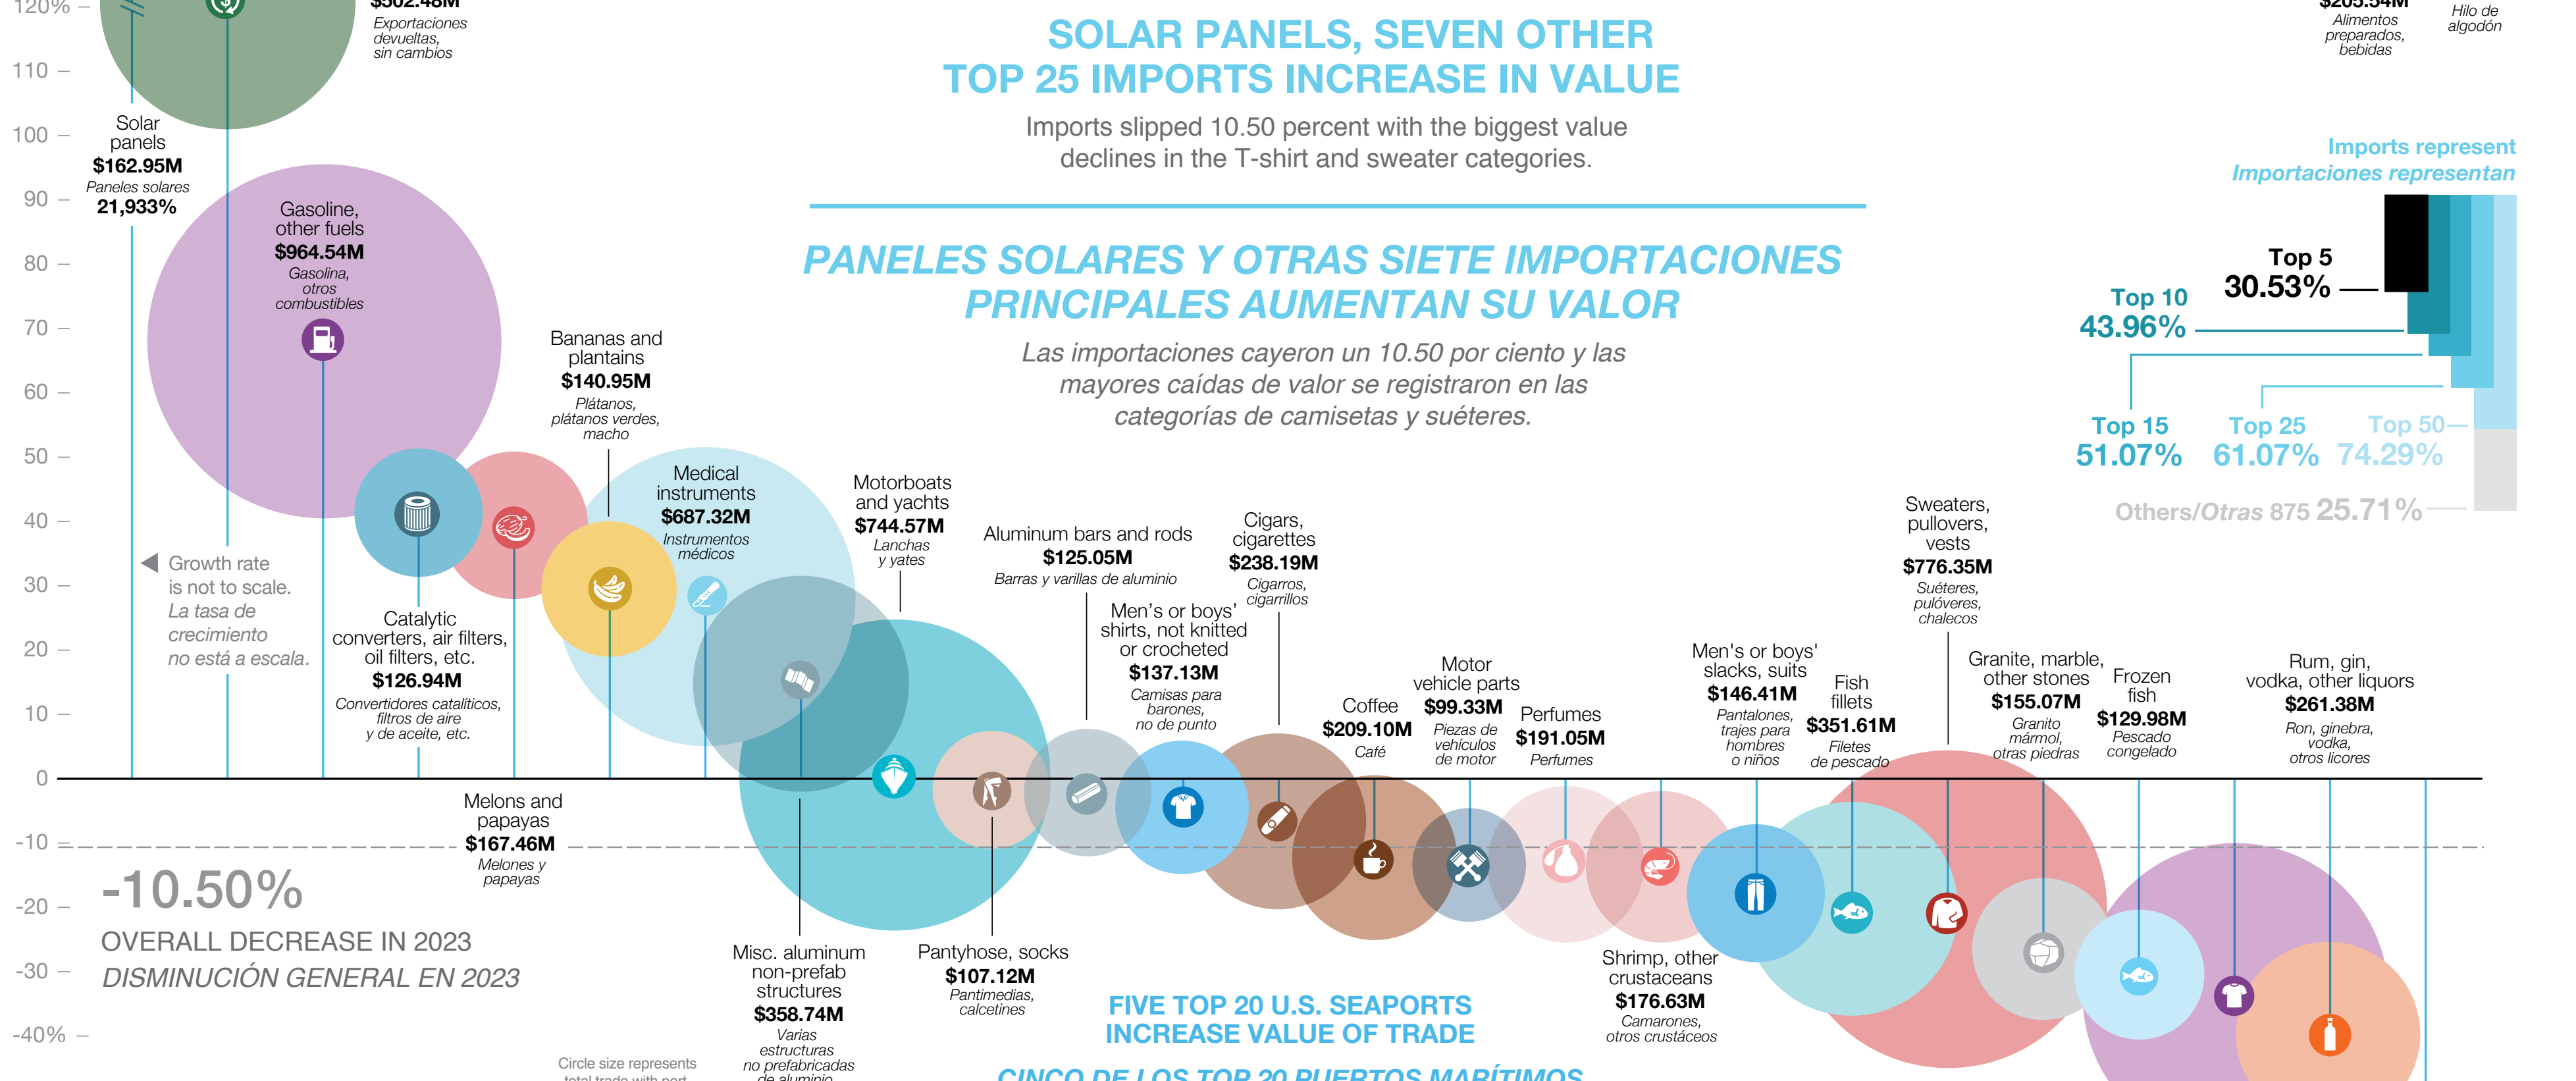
120% –
110 –
100 –
90 –
80 –
70 –
60 –
50 –
40 –
30 –
20 –
10 –
0
-10 –
-20 –
-30 –
-40% –

$502.48M
Exportaciones devueltas, sin cambios

SOLAR PANELS, SEVEN OTHER TOP 25 IMPORTS INCREASE IN VALUE
Imports slipped 10.50 percent with the biggest value declines in the T-shirt and sweater categories.

PANELES SOLARES Y OTRAS SIETE IMPORTACIONES PRINCIPALES AUMENTAN SU VALOR
Las importaciones cayeron un 10.50 por ciento y las mayores caídas de valor se registraron en las categorías de camisetas y suéteres.

$205.54M
Alimentos preparados, bebidas

Hilo de algodón

Imports represent
Importaciones representan

Top 5
30.53%
Top 10
43.96%
Top 15
51.07%
Top 25
61.07%
Top 50
74.29%
Others/Otras 875 25.71%

Solar panels
$162.95M
Paneles solares
21,933%

Gasoline, other fuels
$964.54M
Gasolina, otros combustibles

Bananas and plantains
$140.95M
Plátanos, plátanos verdes, macho

Medical instruments
$687.32M
Instrumentos médicos

Motorboats and yachts
$744.57M
Lanchas y yates

Aluminum bars and rods
$125.05M
Barras y varillas de aluminio

Cigars, cigarettes
$238.19M
Cigarros, cigarrillos

Men's or boys' shirts, not knitted or crocheted
$137.13M
Camisas para barones, no de punto

Growth rate is not to scale.
La tasa de crecimiento no está a escala.

Catalytic converters, air filters, oil filters, etc.
$126.94M
Convertidores catalíticos, filtros de aire y de aceite, etc.

Coffee
$209.10M
Café

Motor vehicle parts
$99.33M
Piezas de vehículos de motor

Perfumes
$191.05M
Perfumes

Men's or boys' slacks, suits
$146.41M
Pantalones, trajes para hombres o niños

Fish fillets
$351.61M
Filetes de pescado

Sweaters, pullovers, vests
$776.35M
Suéteres, pulóveres, chalecos

Granite, marble, other stones
$155.07M
Granito mármol, otras piedras

Frozen fish
$129.98M
Pescado congelado

Rum, gin, vodka, other liquors
$261.38M
Ron, ginebra, vodka, otros licores

Melons and papayas
$167.46M
Melones y papayas

-10.50%
OVERALL DECREASE IN 2023
DISMINUCIÓN GENERAL EN 2023

Misc. aluminum non-prefab structures
$358.74M
Varias estructuras no prefabricadas de aluminio

Pantyhose, socks
$107.12M
Pantimedias, calcetines

Shrimp, other crustaceans
$176.63M
Camarones, otros crustáceos

Circle size represents total trade with port

FIVE TOP 20 U.S. SEAPORTS INCREASE VALUE OF TRADE
CINCO DE LOS TOP 20 PUERTOS MARÍTIMOS